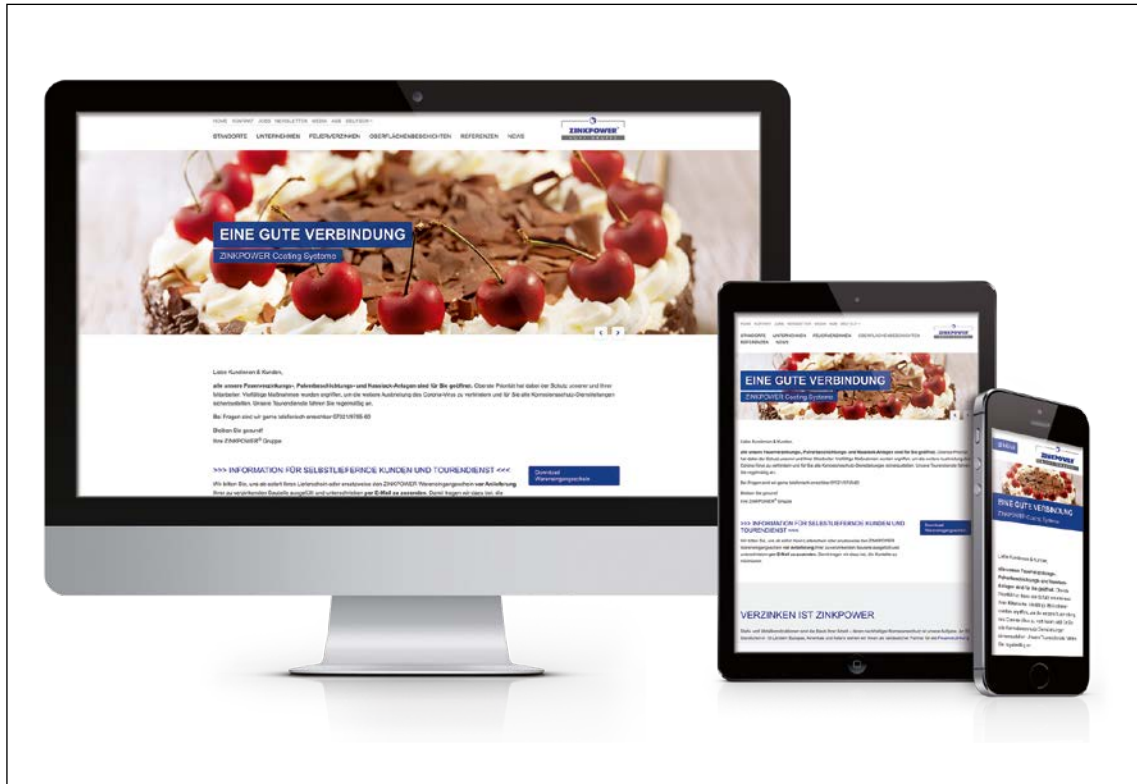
HOME KONTAKT JOBS NEWSLETTER MEDIA AGB DEUTSCH

STANDORTE UNTERNEHMEN FEUERVERZINKEN OBERFLÄCHENBESCHICHTEN REFERENZEN NEWS

ZINKPOWER

EINE GUTE VERBINDUNG

ZINKPOWER Coating Systems

Liebe Kundinnen & Kunden,

alle unsere Feuerverzinkungs-, Pulverbeschichtungs- und Nasslack-Anlagen sind für Sie geöffnet. Oberste Priorität hat dabei der Schutz unserer und Ihrer Mitarbeiter. Vielfältige Maßnahmen wurden ergriffen, um die weitere Ausbreitung des Corona-Virus zu verhindern und für Sie alle Korrosionsschutz-Dienstleistungen sicherzustellen. Unsere Tourendienste fahren Sie regelmäßig an.

Bei Fragen sind wir gerne telefonisch erreichbar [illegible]

Bleiben Sie gesund!
Ihre ZINKPOWER® Gruppe

>>> INFORMATION FÜR SELBSTLIEFERNDE KUNDEN UND TOURENDIENST <<<

Download Warenbegleitschein

Wir bitten Sie, uns ab sofort Ihren Lieferschein oder ersatzweise den ZINKPOWER Warenbegleitschein vor Anlieferung Ihrer zu verzinkenden Bauteile ausgefüllt und unterschrieben per E-Mail zu zusenden. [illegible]

EINE GUTE VERBINDUNG

ZINKPOWER Coating Systems

>>> INFORMATION FÜR SELBSTLIEFERNDE KUNDEN UND TOURENDIENST <<<

VERZINKEN IST ZINKPOWER

ZINKPOWER

EINE GUTE VERBINDUNG

ZINKPOWER Coating Systems

Liebe Kundinnen & Kunden,